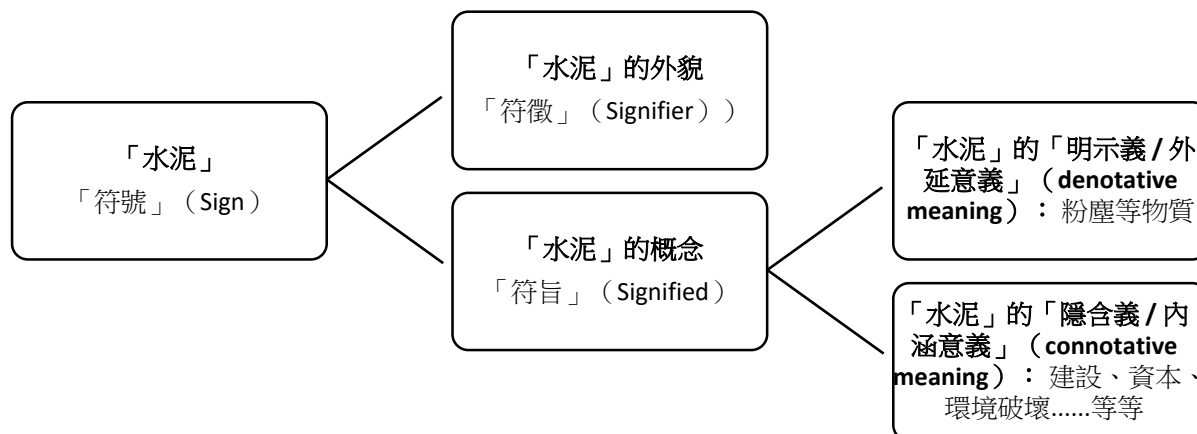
「水泥」
「符號」（Sign）

「水泥」的外貌
「符徵」（Signifier））

「水泥」的概念
「符旨」（Signified）

「水泥」的「明示義 / 外延意義」（denotative meaning）：粉塵等物質

「水泥」的「隱含義 / 內涵意義」（connotative meaning）：建設、資本、環境破壞......等等